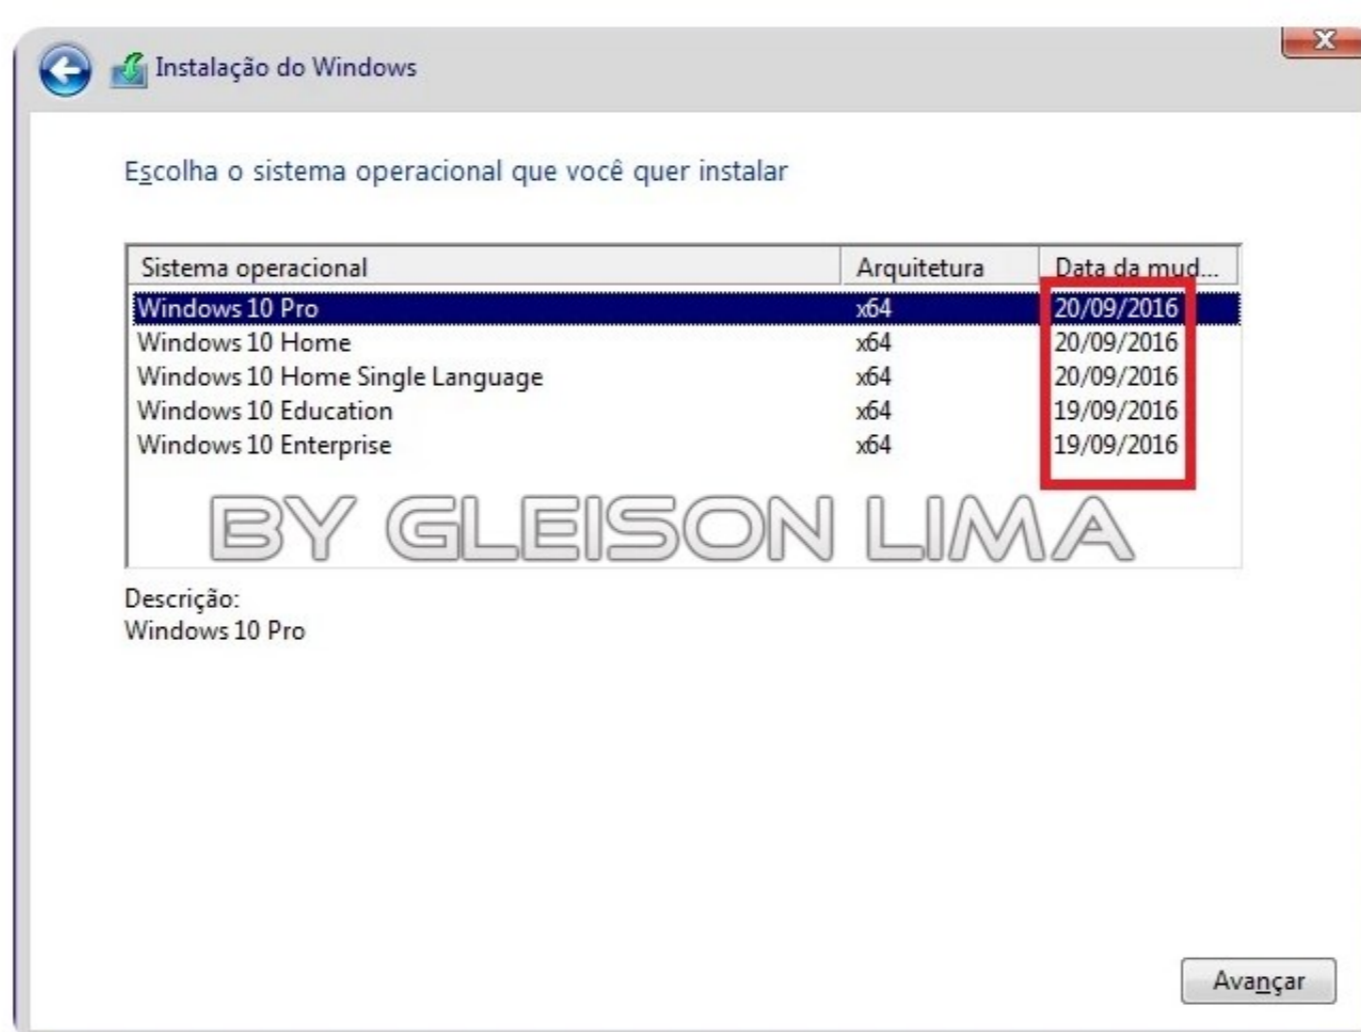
Instalação do Windows

Escolha o sistema operacional que você quer instalar

| Sistema operacional | Arquitetura | Data da mud... |
|---|---|---|
| Windows 10 Pro | x64 | 20/09/2016 |
| Windows 10 Home | x64 | 20/09/2016 |
| Windows 10 Home Single Language | x64 | 20/09/2016 |
| Windows 10 Education | x64 | 19/09/2016 |
| Windows 10 Enterprise | x64 | 19/09/2016 |

BY GLEISON LIMA

Descrição:
Windows 10 Pro

Avançar